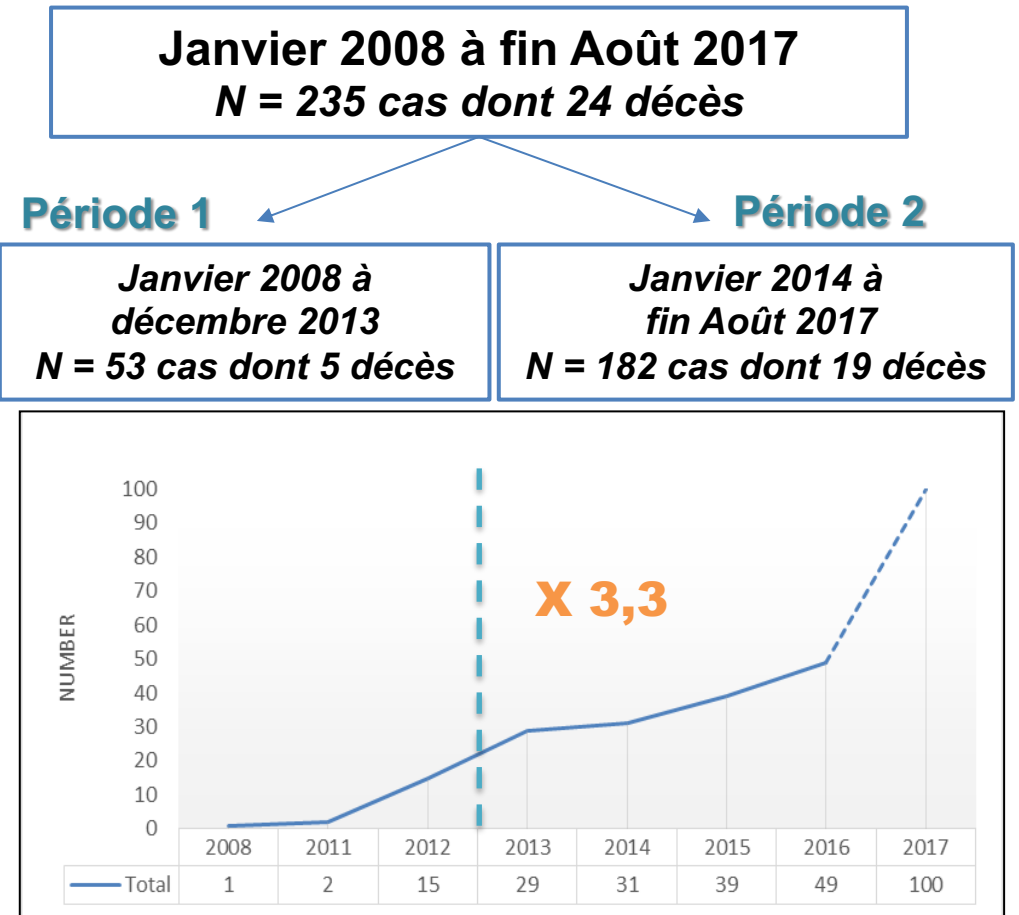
Janvier 2008 à fin Août 2017
N = 235 cas dont 24 décès

Période 1

Janvier 2008 à décembre 2013
N = 53 cas dont 5 décès

Période 2

Janvier 2014 à fin Août 2017
N = 182 cas dont 19 décès

100
90
80
70
60
50
40
30
20
10
0

NUMBER

X 3,3

|  | 2008 | 2011 | 2012 | 2013 | 2014 | 2015 | 2016 | 2017 |
|---|---|---|---|---|---|---|---|---|
| Total | 1 | 2 | 15 | 29 | 31 | 39 | 49 | 100 |